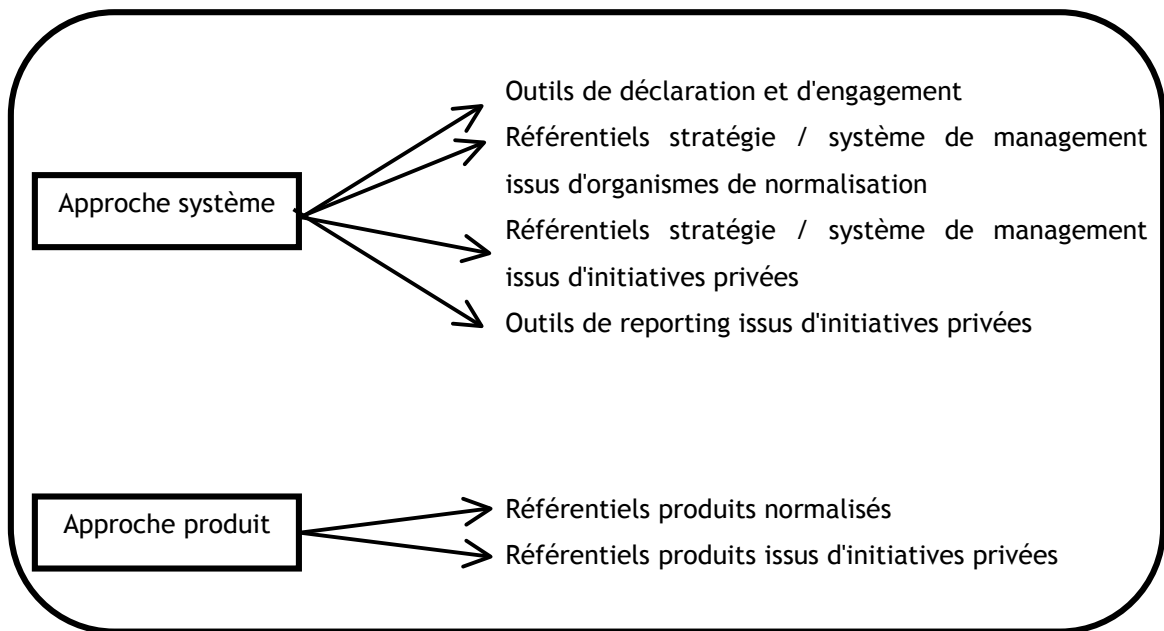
Approche système

Outils de déclaration et d'engagement

Référentiels stratégie / système de management issus d'organismes de normalisation

Référentiels stratégie / système de management issus d'initiatives privées

Outils de reporting issus d'initiatives privées

Approche produit

Référentiels produits normalisés

Référentiels produits issus d'initiatives privées